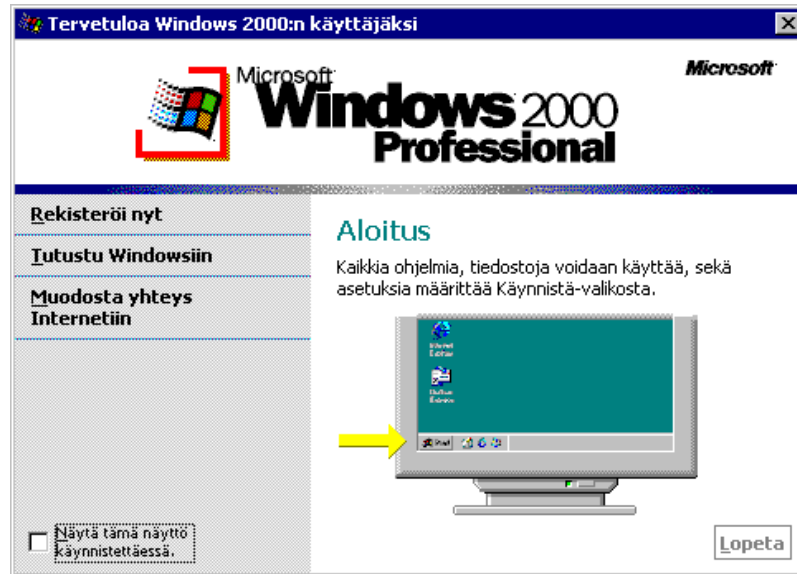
Tervetuloa Windows 2000:n käyttäjäksi

Microsoft Windows 2000 Professional

Microsoft

Rekisteröi nyt

Tutustu Windowsiin

Muodosta yhteys Internetiin

Aloitus

Kaikkia ohjelmia, tiedostoja voidaan käyttää, sekä asetuksia määrittää Käynnistä-valikosta.

Näytä tämä näyttö käynnistettäessä.

Lopeta